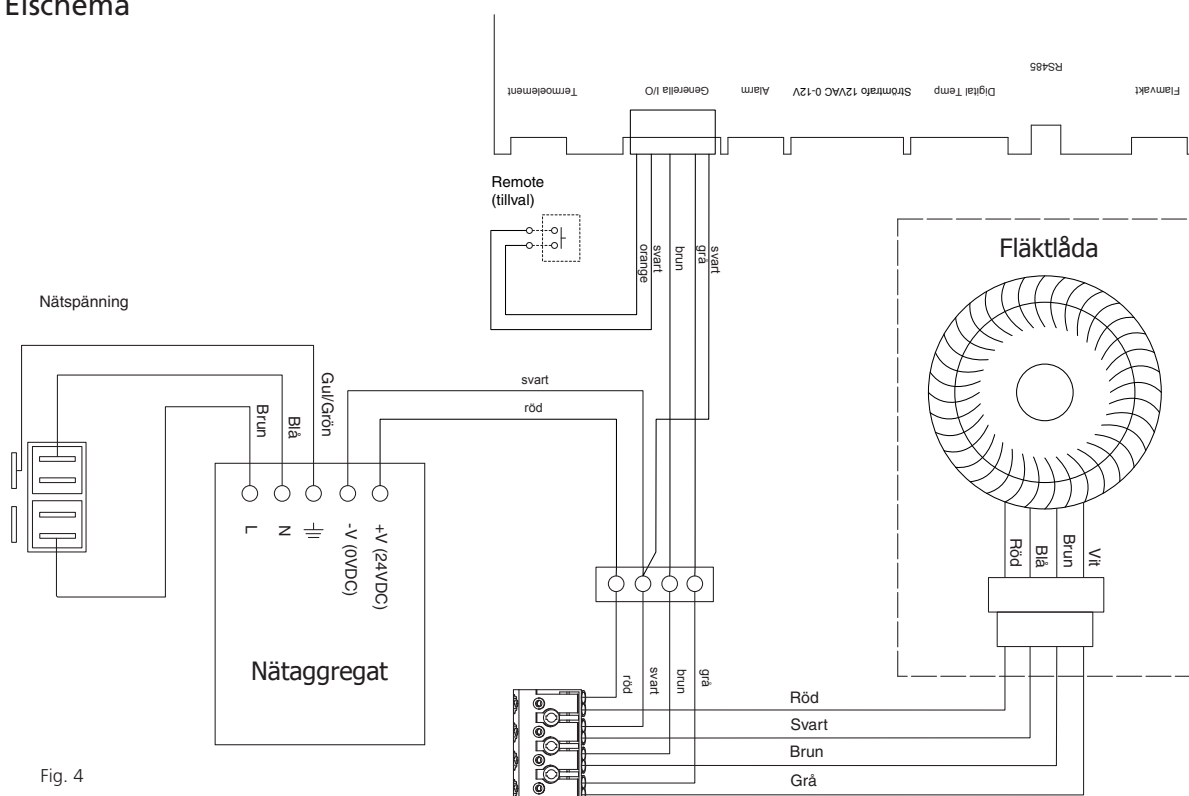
Elschema

Temoelement
Generella I/O
Alarm
Strömtrafo 12VAC 0-12V
Digital Temp
RS485
Flamvakt

Remote
(tillval)

svart
orange
brun
svart
grå

Fläktlåda

Nätspänning

Brun
Blå
Gul/Grön

svart
röd

L
N
-V (0VDC)
+V (24VDC)

Nätaggregat

Röd
Blå
Brun
Vit

röd
svart
brun
grå

Röd
Svart
Brun
Grå

Fig. 4